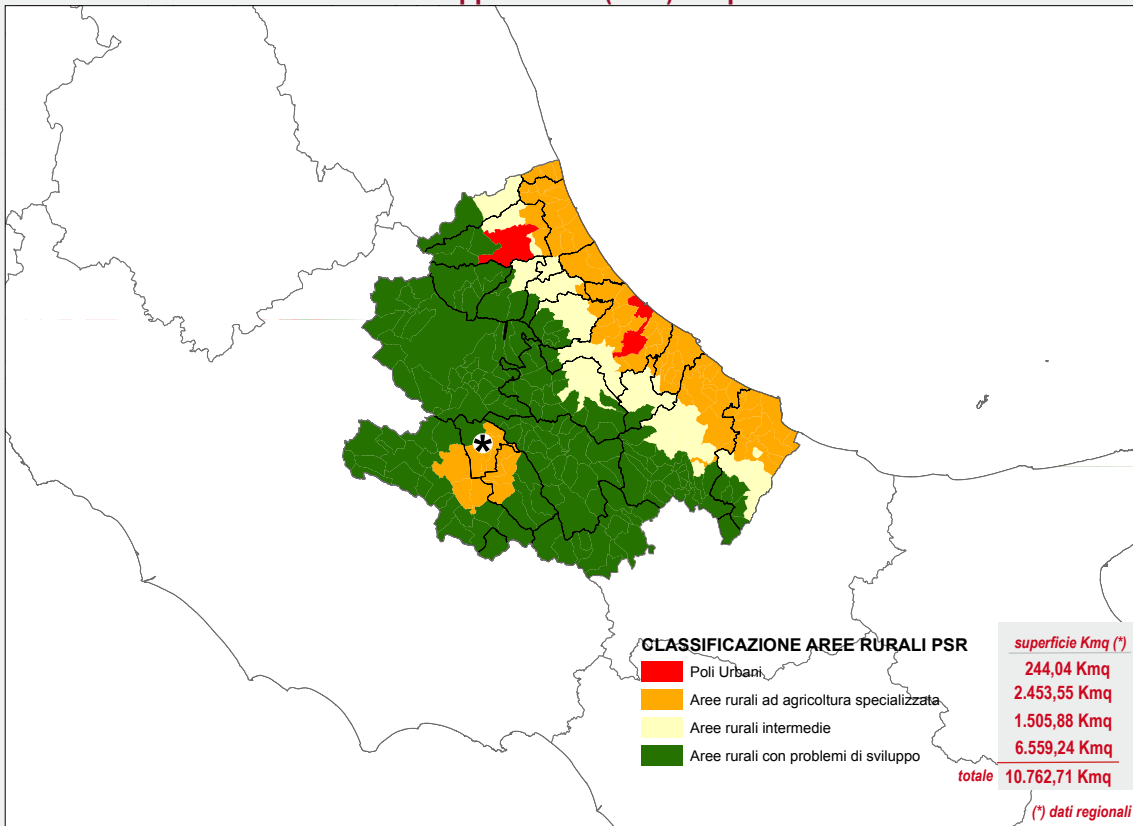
CLASSIFICAZIONE AREE RURALI PSR

| | superficie Kmq (*) |
|---|---|
| Poli Urbani | 244,04 Kmq |
| Aree rurali ad agricoltura specializzata | 2.453,55 Kmq |
| Aree rurali intermedie | 1.505,88 Kmq |
| Aree rurali con problemi di sviluppo | 6.559,24 Kmq |
| totale | 10.762,71 Kmq |

(*) dati regionali

*